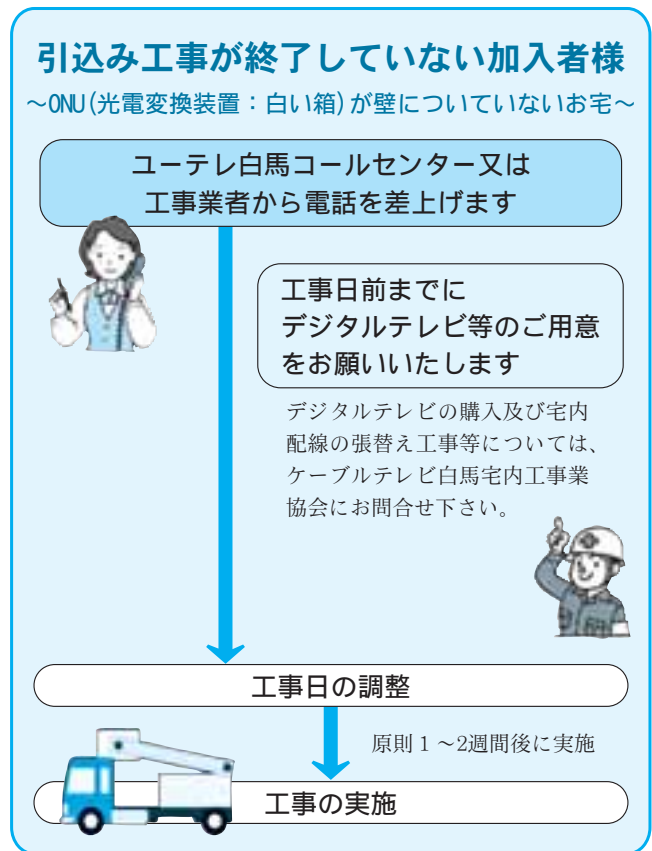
引込み工事が終了していない加入者様
～ONU(光電変換装置：白い箱)が壁についていないお宅～

ユーテレ白馬コールセンター又は工事業者から電話を差上げます

工事日前までにデジタルテレビ等のご用意をお願いいたします

デジタルテレビの購入及び宅内配線の張替え工事等については、ケーブルテレビ白馬宅内工事業協会にお問合せ下さい。

工事日の調整

原則１～2週間後に実施

工事の実施